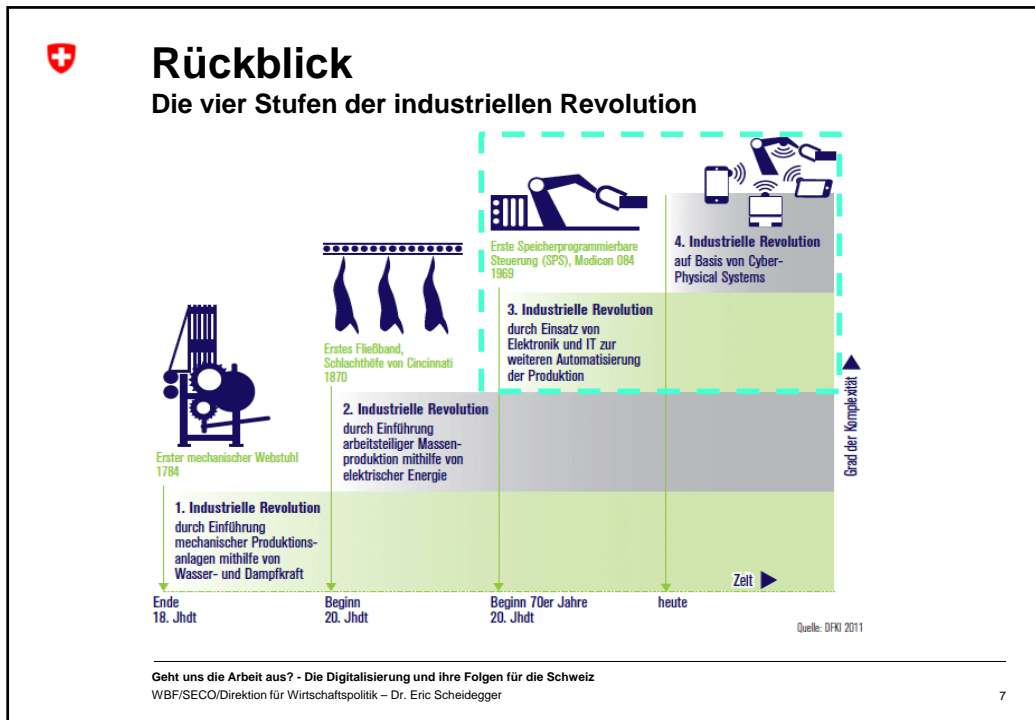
Rückblick
Die vier Stufen der industriellen Revolution

Erste Speicherprogrammierbare Steuerung (SPS), Modicon 084 1969

4. Industrielle Revolution
auf Basis von Cyber-Physical Systems

Erstes Fließband, Schlachthöfe von Cincinnati 1870

3. Industrielle Revolution
durch Einsatz von Elektronik und IT zur weiteren Automatisierung der Produktion

Erster mechanischer Webstuhl 1784

2. Industrielle Revolution
durch Einführung arbeitsteiliger Massenproduktion mithilfe von elektrischer Energie

Grad der Komplexität

1. Industrielle Revolution
durch Einführung mechanischer Produktionsanlagen mithilfe von Wasser- und Dampfkraft

Zeit

Ende 18. Jhdt

Beginn 20. Jhdt

Beginn 70er Jahre 20. Jhdt

heute

Quelle: DFKI 2011

Geht uns die Arbeit aus? - Die Digitalisierung und ihre Folgen für die Schweiz
WBF/SECO/Direktion für Wirtschaftspolitik – Dr. Eric Scheidegger

7